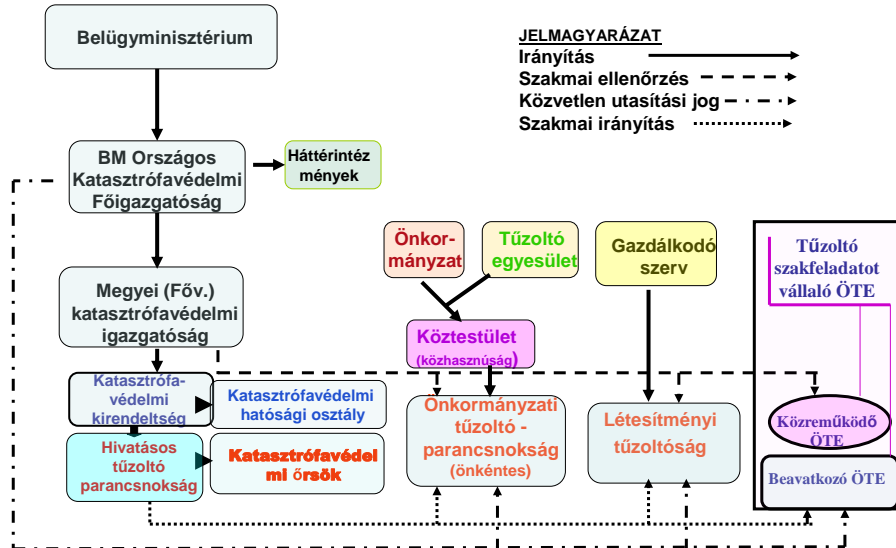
Belügyminisztérium

JELMAGYARÁZAT
Irányítás
Szakmai ellenőrzés
Közvetlen utasítási jog
Szakmai irányítás

BM Országos Katasztrófavédelmi Főigazgatóság

Háttérintézmények

Önkormányzat

Tűzoltó egyesület

Gazdálkodó szerv

Tűzoltó szakfeladatot vállaló ÖTE

Megyei (Főv.) katasztrófavédelmi igazgatóság

Köztestület
(közhasznúság)

Katasztrófavédelmi kirendeltség

Katasztrófavédelmi hatósági osztály

Önkormányzati tűzoltó - parancsnokság
(önkéntes)

Létesítményi tűzoltóság

Közreműködő ÖTE

Hivatásos tűzoltó parancsnokság

Katasztrófavédelmi őrsök

Beavatkozó ÖTE